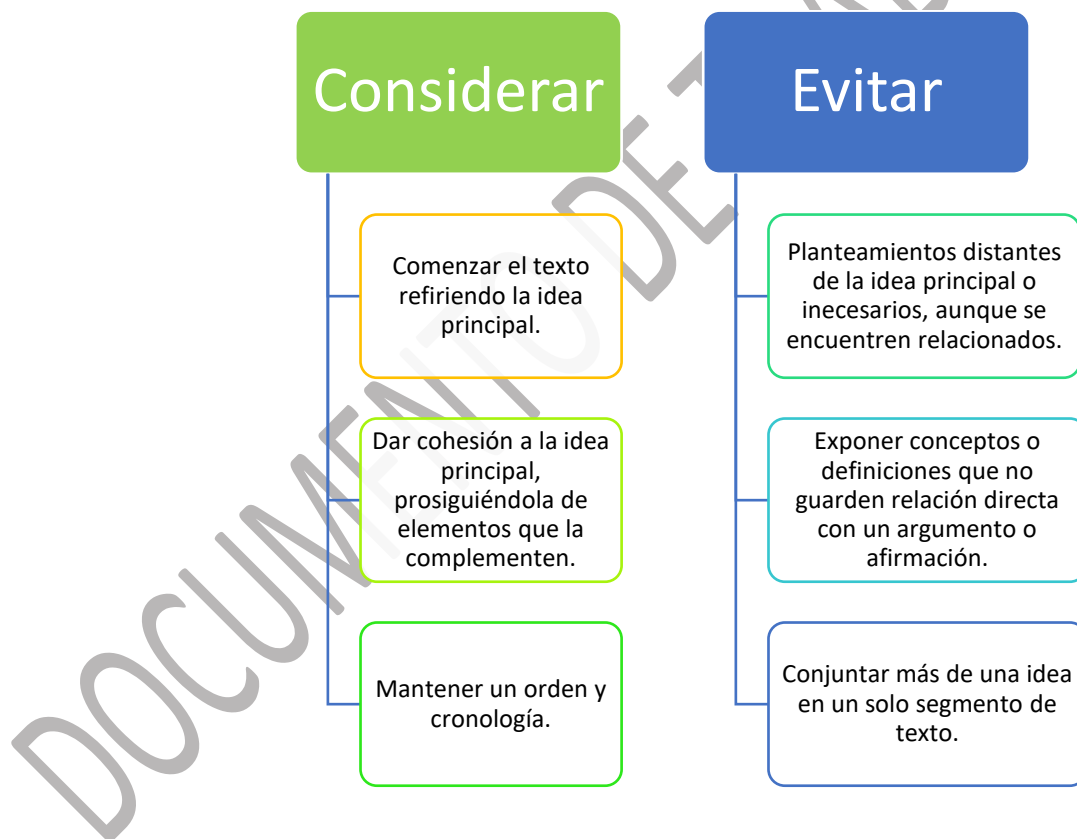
Considerar

Comenzar el texto refiriendo la idea principal.

Dar cohesión a la idea principal, prosiguiéndola de elementos que la complementen.

Mantener un orden y cronología.

Evitar

Planteamientos distantes de la idea principal o inecesarios, aunque se encuentren relacionados.

Exponer conceptos o definiciones que no guarden relación directa con un argumento o afirmación.

Conjuntar más de una idea en un solo segmento de texto.

DOCUMENTO DE T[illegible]